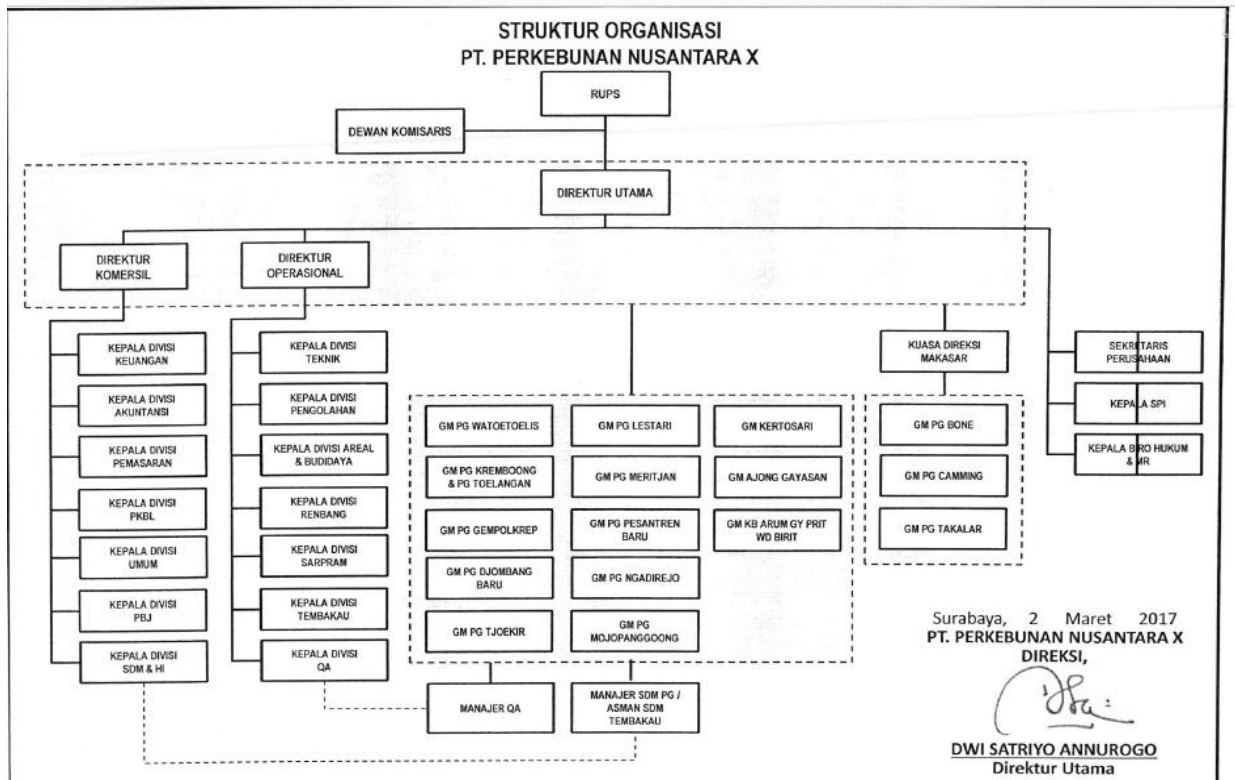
STRUKTUR ORGANISASI
PT. PERKEBUNAN NUSANTARA X

RUPS

DEWAN KOMISARIS

DIREKTUR UTAMA

DIREKTUR KOMERSIL

DIREKTUR OPERASIONAL

KEPALA DIVISI KEUANGAN

KEPALA DIVISI AKUNTANSI

KEPALA DIVISI PEMASARAN

KEPALA DIVISI PKBL

KEPALA DIVISI UMUM

KEPALA DIVISI PBJ

KEPALA DIVISI SDM & HI

KEPALA DIVISI TEKNIK

KEPALA DIVISI PENGOLAHAN

KEPALA DIVISI AREAL & BUDIDAYA

KEPALA DIVISI RENBANG

KEPALA DIVISI SARPRAM

KEPALA DIVISI TEMBAKAU

KEPALA DIVISI QA

GM PG WATOETOELIS

GM PG LESTARI

GM KERTOSARI

GM PG KREMBOONG & PG TOELANGAN

GM PG MERITJAN

GM AJONG GAYASAN

GM PG GEMPOLKREP

GM PG PESANTREN BARU

GM KB ARUM GY PRIT WD BIRIT

GM PG DJOMBANG BARU

GM PG NGADIREJO

GM PG TJOEKIR

GM PG MOJOPANGGOONG

MANAJER QA

MANAJER SDM PG / ASMAN SDM TEMBAKAU

KUASA DIREKSI MAKASAR

GM PG BONE

GM PG CAMMING

GM PG TAKALAR

SEKRETARIS PERUSAHAAN

KEPALA SPI

KEPALA BIRO HUKUM & MR

Surabaya, 2 Maret 2017
PT. PERKEBUNAN NUSANTARA X
DIREKSI,

DWI SATRIYO ANNUROGO
Direktur Utama